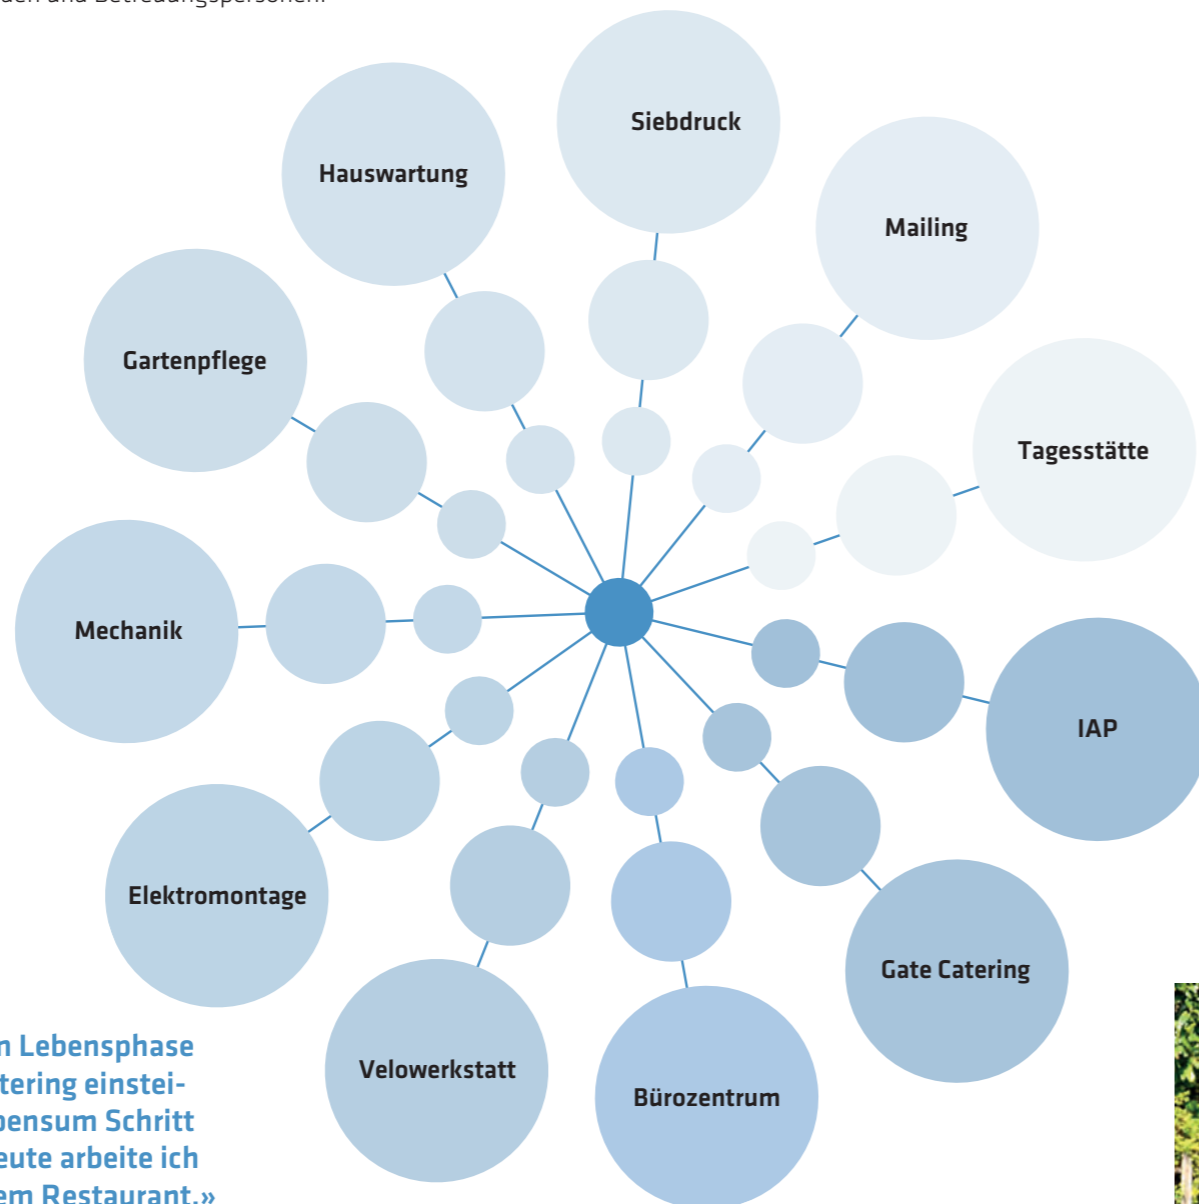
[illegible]den und Betreuungspersonen.

Siebdruck

Hauswartung

Mailing

Gartenpflege

Tagesstätte

Mechanik

IAP

Elektromontage

Gate Catering

Velowerkstatt

Bürozentrum

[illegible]n Lebensphase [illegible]tering einstei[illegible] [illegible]pensum Schritt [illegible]eute arbeite ich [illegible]em Restaurant.»